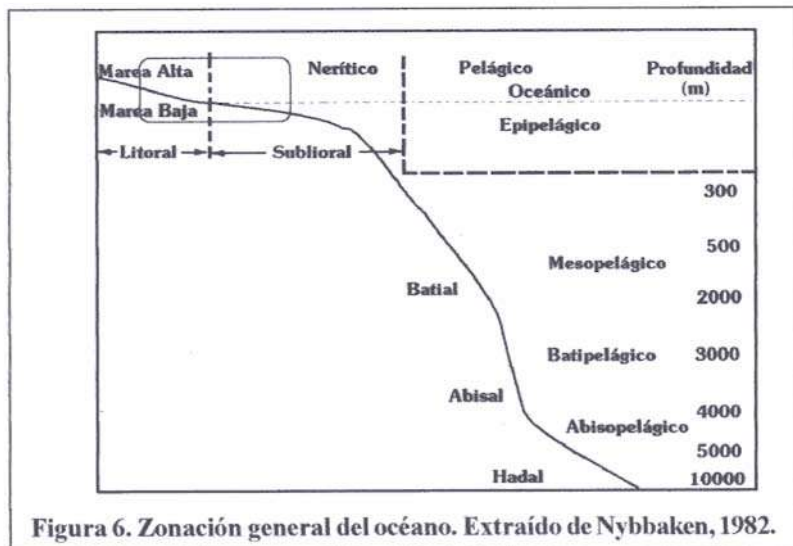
Marea Alta
Marea Baja
Nerítico
Pelágico
Oceánico
Profundidad (m)
Epipelágico
Litoral
Sublioral
300
500
Mesopelágico
Batial
2000
Batipelágico
3000
Abisal
4000
Abisopelágico
5000
Hadal
10000

Figura 6. Zonación general del océano. Extraído de Nybbaken, 1982.